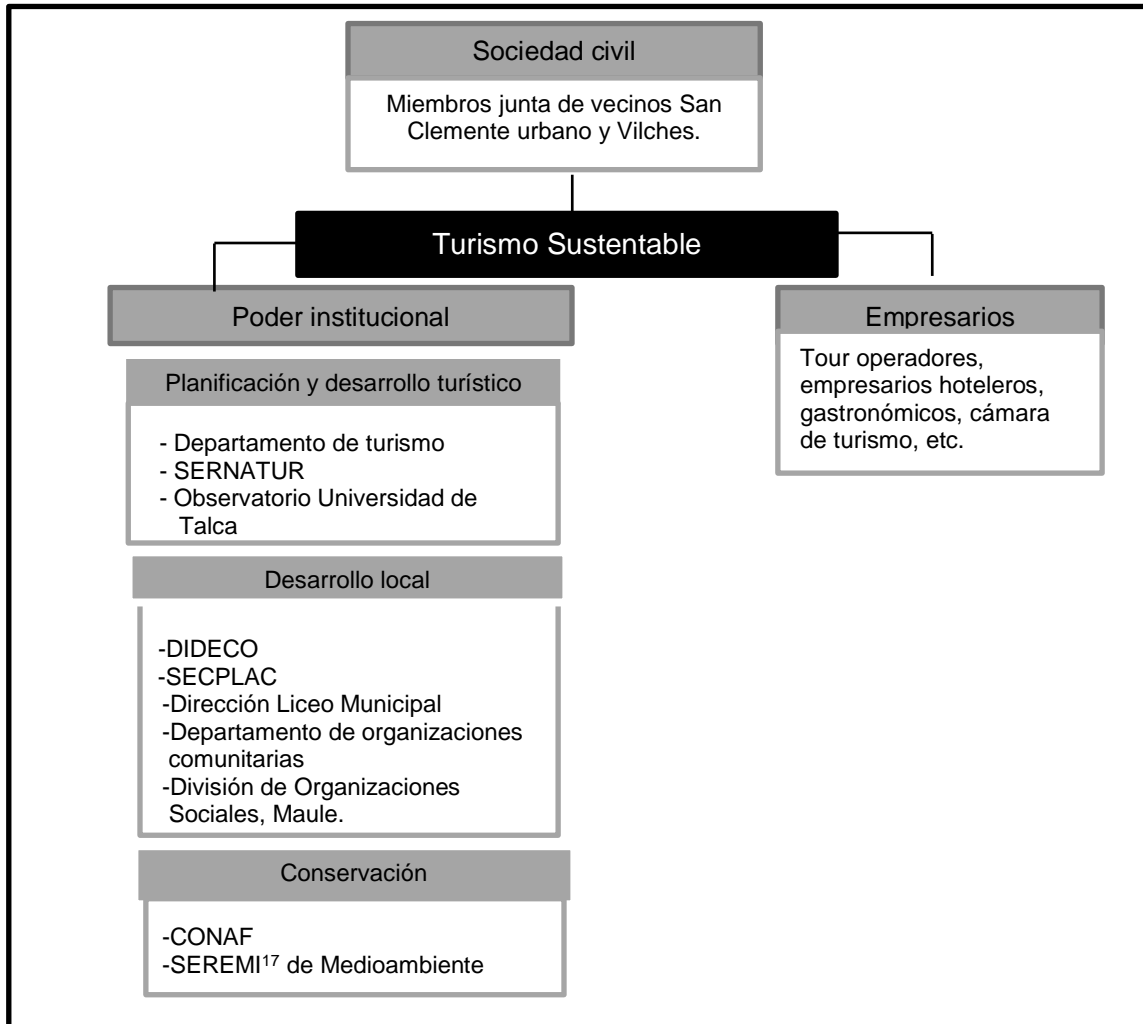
Sociedad civil

Miembros junta de vecinos San Clemente urbano y Vilches.

Turismo Sustentable

Poder institucional

Planificación y desarrollo turístico

- Departamento de turismo
- SERNATUR
- Observatorio Universidad de Talca

Desarrollo local

-DIDECO
-SECPLAC
-Dirección Liceo Municipal
-Departamento de organizaciones comunitarias
-División de Organizaciones Sociales, Maule.

Conservación

-CONAF
-SEREMI$^{17}$ de Medioambiente

Empresarios

Tour operadores, empresarios hoteleros, gastronómicos, cámara de turismo, etc.